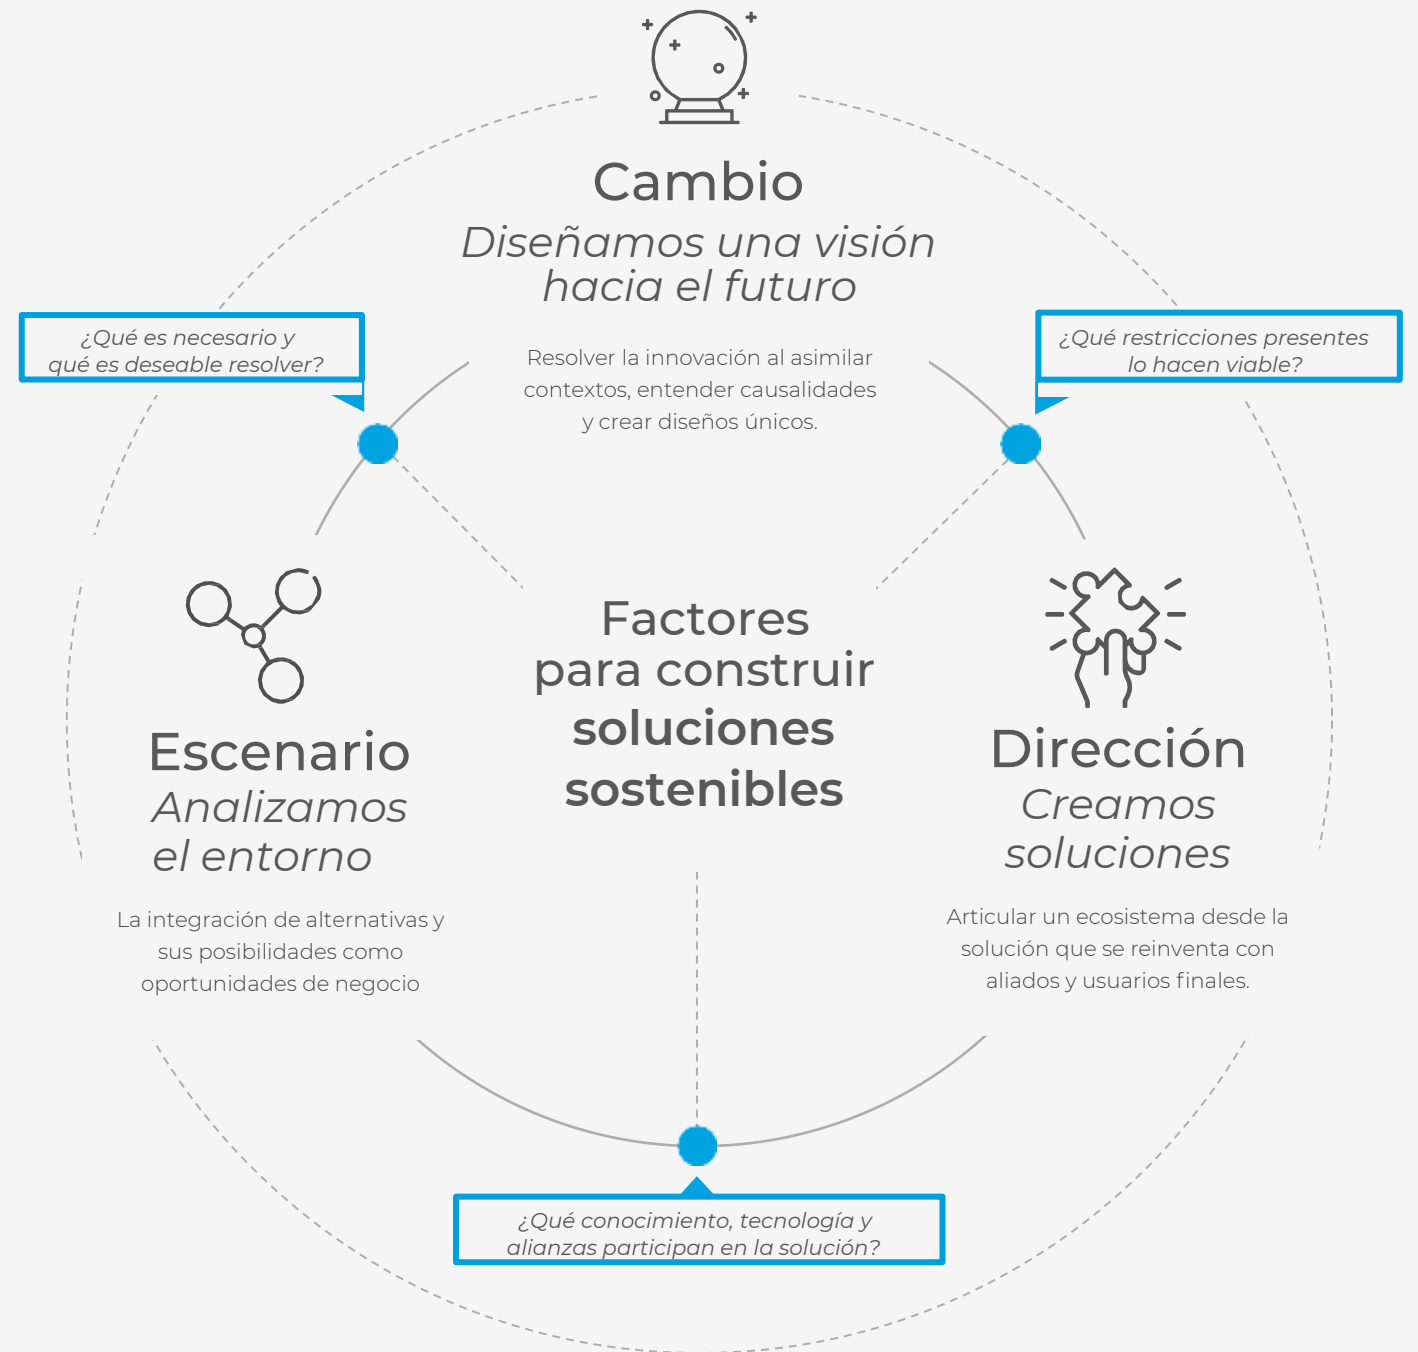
Cambio
Diseñamos una visión hacia el futuro

Resolver la innovación al asimilar contextos, entender causalidades y crear diseños únicos.

¿Qué es necesario y qué es deseable resolver?

¿Qué restricciones presentes lo hacen viable?

Escenario
Analizamos el entorno

La integración de alternativas y sus posibilidades como oportunidades de negocio

Factores para construir soluciones sostenibles

Dirección
Creamos soluciones

Articular un ecosistema desde la solución que se reinventa con aliados y usuarios finales.

¿Qué conocimiento, tecnología y alianzas participan en la solución?